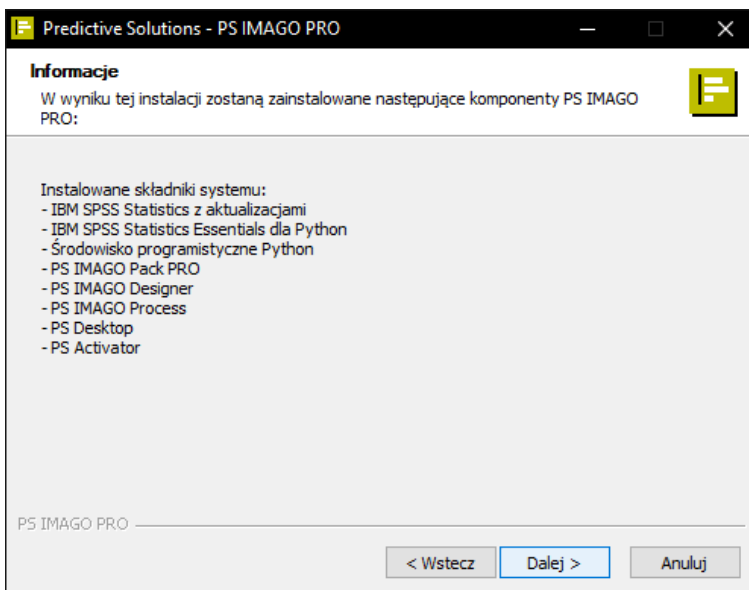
Predictive Solutions - PS IMAGO PRO

Informacje

W wyniku tej instalacji zostaną zainstalowane następujące komponenty PS IMAGO PRO:

Instalowane składniki systemu:
- IBM SPSS Statistics z aktualizacjami
- IBM SPSS Statistics Essentials dla Python
- Środowisko programistyczne Python
- PS IMAGO Pack PRO
- PS IMAGO Designer
- PS IMAGO Process
- PS Desktop
- PS Activator

PS IMAGO PRO

< Wstecz   Dalej >   Anuluj